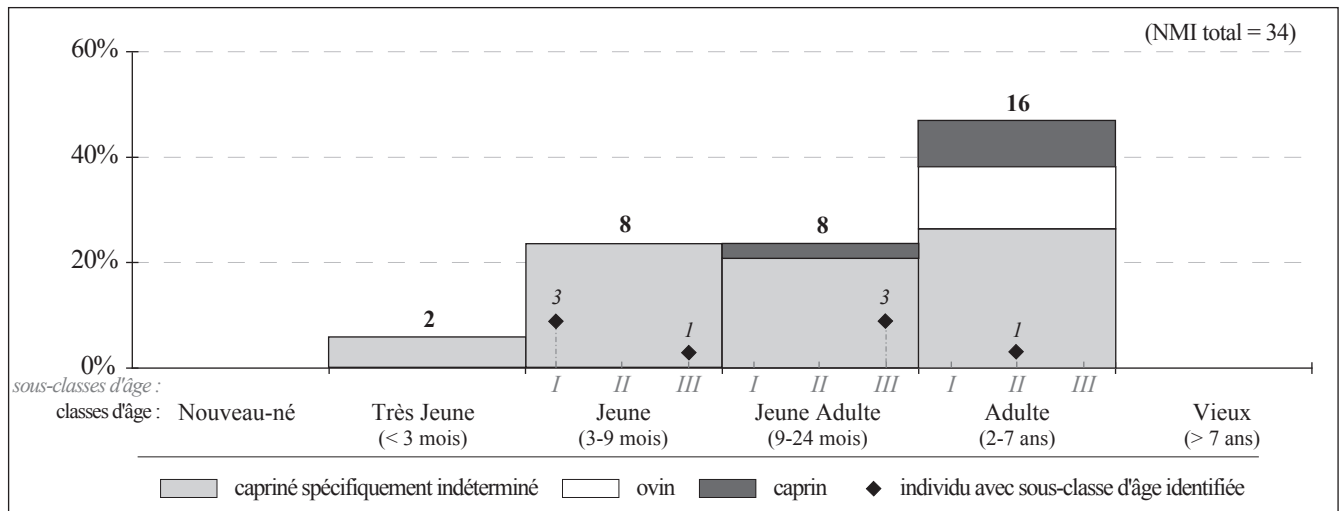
(NMI total = 34)

60%

40%

20%

0%

16

8

8

2

3

1

3

1

sous-classes d'âge :

I II III I II III I II III

classes d'âge : Nouveau-né

Très Jeune (< 3 mois)

Jeune (3-9 mois)

Jeune Adulte (9-24 mois)

Adulte (2-7 ans)

Vieux (> 7 ans)

capriné spécifiquement indéterminé

ovin

caprin

individu avec sous-classe d'âge identifiée